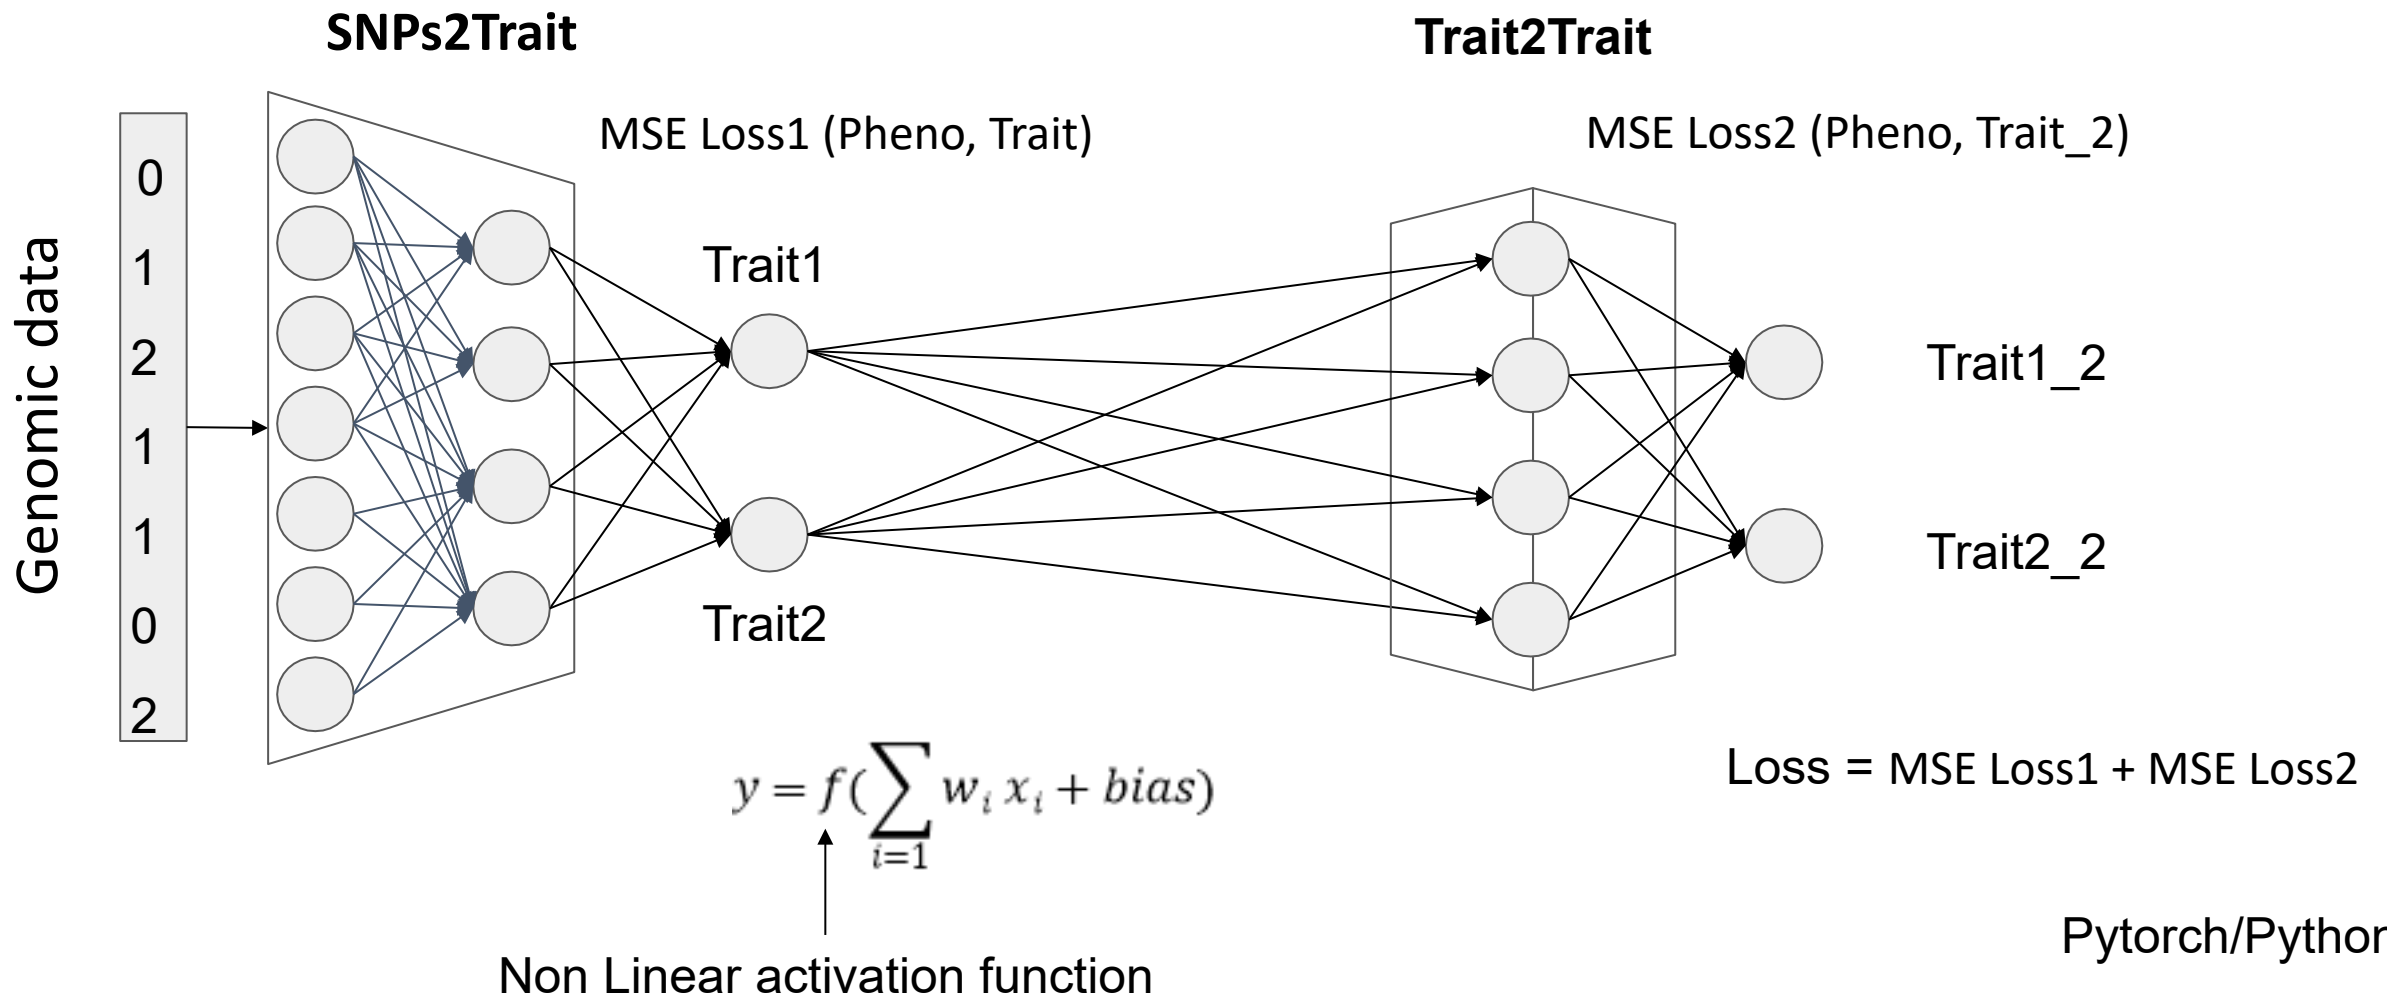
SNPs2Trait

Trait2Trait

MSE Loss1 (Pheno, Trait)

MSE Loss2 (Pheno, Trait_2)

Genomic data

0
1
2
1
1
0
2

Trait1

Trait2

Trait1_2

Trait2_2

$y = f(\sum_{i=1} w_i x_i + bias)$

Non Linear activation function

Loss = MSE Loss1 + MSE Loss2

Pytorch/Pythor